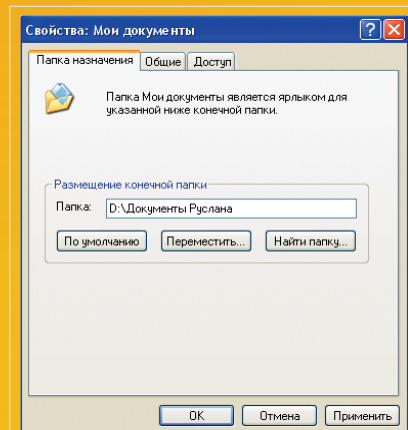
Свойства: Мои документы

Папка назначения | Общие | Доступ

Папка Мои документы является ярлыком для указанной ниже конечной папки.

Размещение конечной папки

Папка: D:\Документы Руслана

По умолчанию | Переместить... | Найти папку...

OK | Отмена | Применить